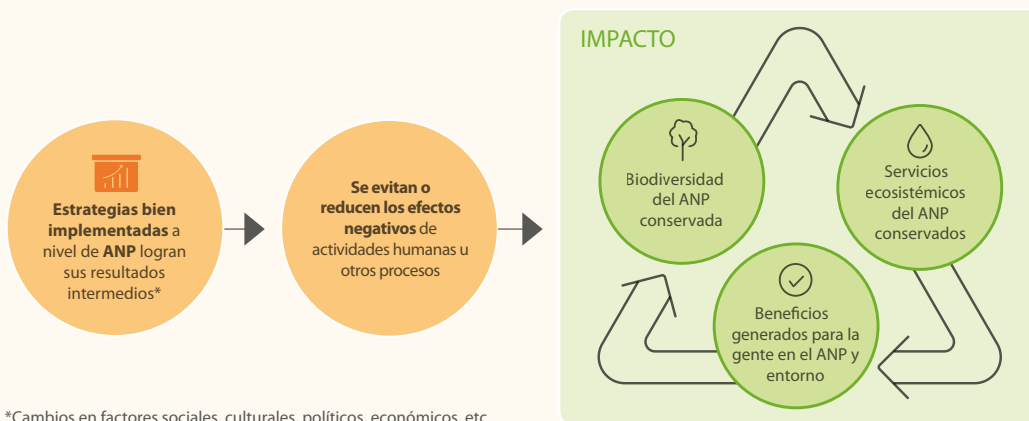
**Estrategias bien implementadas** a nivel de **ANP** logran sus resultados intermedios*

**Se evitan o reducen los efectos negativos** de actividades humanas u otros procesos

IMPACTO

Biodiversidad del ANP conservada

Servicios ecosistémicos del ANP conservados

Beneficios generados para la gente en el ANP y entorno

*Cambios en factores sociales, culturales, políticos, económicos, etc.